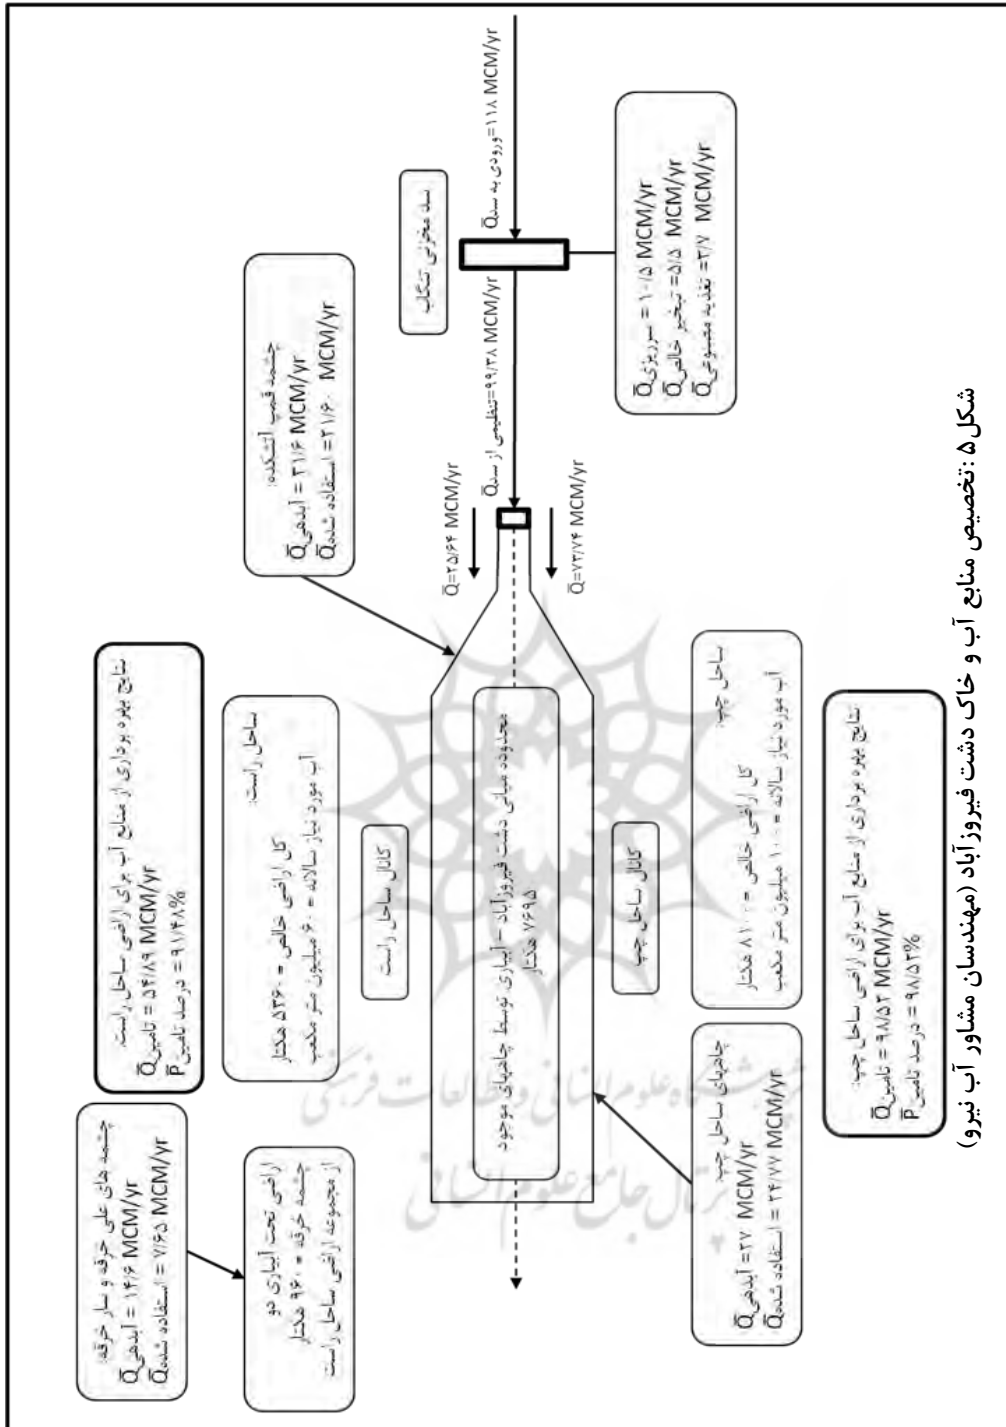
شکل ۵ :تخصیص منابع آب و خاک دشت فیروزآباد (مهندسان مشاور آب نیرو)

ورودی به سد $\bar{Q}$=۱۱۸ MCM/yr

سد مخزنی تنگاب

سرریزی $\bar{Q}$= ۱۰/۵ MCM/yr
تبخیر خالص $\bar{Q}$= ۵/۵ MCM/yr
تغذیه مصنوعی $\bar{Q}$= ۳/۷ MCM/yr

تنظیمی از سد $\bar{Q}$=۹۹/۳۸ MCM/yr

چشمه قصب آتشکده:
آبدهی $\bar{Q}$ = ۳۱/۶ MCM/yr
استفاده شده $\bar{Q}$ = ۲۱/۶۰ MCM/yr

$\bar{Q}$=۲۵/۶۴ MCM/yr

$\bar{Q}$=۷۳/۷۴ MCM/yr

نتایج بهره برداری از منابع آب برای اراضی ساحل راست:
تامین $\bar{Q}$ = ۵۴/۸۹ MCM/yr
درصد تامین $\bar{P}$ = ۹۱/۴۸%

ساحل راست:
کل اراضی خالص = ۵۴۶۰ هکتار
آب مورد نیاز سالانه = ۶۰ میلیون متر مکعب

کانال ساحل راست

محدوده مبانی دشت فیروزآباد - آبیاری توسط چاههای موجود ۷۶۹۵ هکتار

کانال ساحل چپ

ساحل چپ:
کل اراضی خالص = ۸۱۰۰ هکتار
آب مورد نیاز سالانه = ۱۰۰ میلیون متر مکعب

نتایج بهره برداری از منابع آب برای اراضی ساحل چپ:
تامین $\bar{Q}$ = ۹۸/۵۳ MCM/yr
درصد تامین $\bar{P}$ = ۹۸/۵۳%

چشمه های علی جرقه و سار جرقه:
آبدهی $\bar{Q}$ = ۱۴/۶ MCM/yr
استفاده شده $\bar{Q}$ = ۷/۶۵ MCM/yr

(اراضی تحت آبیاری دو چشمه جرقه = ۹۶۰ هکتار از مجموعه اراضی ساحل راست

چاههای ساحل چپ:
آبدهی $\bar{Q}$ = ۲۷ MCM/yr
استفاده شده $\bar{Q}$ = ۲۴/۷۷ MCM/yr